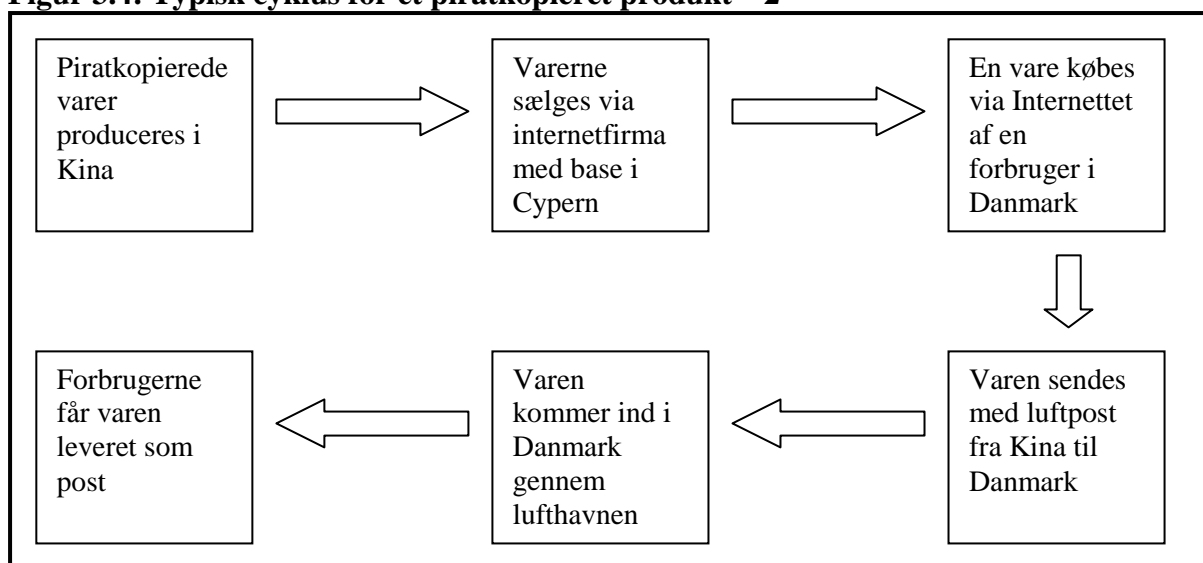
Figur 3.4. Typisk cyklus for et piratkopieret produkt – 2

Piratkopierede varer produceres i Kina

Varerne sælges via internetfirma med base i Cypern

En vare købes via Internettet af en forbruger i Danmark

Varen sendes med luftpost fra Kina til Danmark

Varen kommer ind i Danmark gennem lufthavnen

Forbrugerne får varen leveret som post